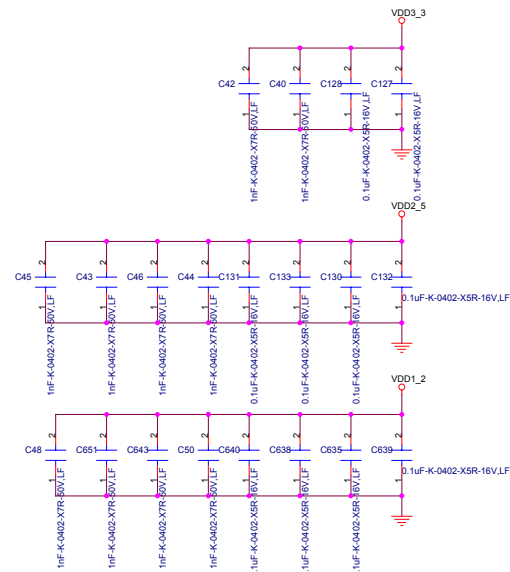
VDD3_3

C42 C40 C128 C127

2 2 2 2

1 1 1 1

1nF-K-0402-X7R-50V,LF 1nF-K-0402-X7R-50V,LF 0.1uF-K-0402-X5R-16V,LF 0.1uF-K-0402-X5R-16V,LF

VDD2_5

C45 C43 C46 C44 C131 C133 C130 C132

2 2 2 2 2 2 2 2

1 1 1 1 1 1 1 1

1nF-K-0402-X7R-50V,LF 1nF-K-0402-X7R-50V,LF 1nF-K-0402-X7R-50V,LF 1nF-K-0402-X7R-50V,LF 0.1uF-K-0402-X5R-16V,LF 0.1uF-K-0402-X5R-16V,LF 0.1uF-K-0402-X5R-16V,LF 0.1uF-K-0402-X5R-16V,LF

VDD1_2

C48 C651 C643 C50 C640 C638 C635 C639

2 2 2 2 2 2 2 2

1 1 1 1 1 1 1 1

1nF-K-0402-X7R-50V,LF 1nF-K-0402-X7R-50V,LF 1nF-K-0402-X7R-50V,LF 1nF-K-0402-X7R-50V,LF .1uF-K-0402-X5R-16V,LF .1uF-K-0402-X5R-16V,LF .1uF-K-0402-X5R-16V,LF 0.1uF-K-0402-X5R-16V,LF